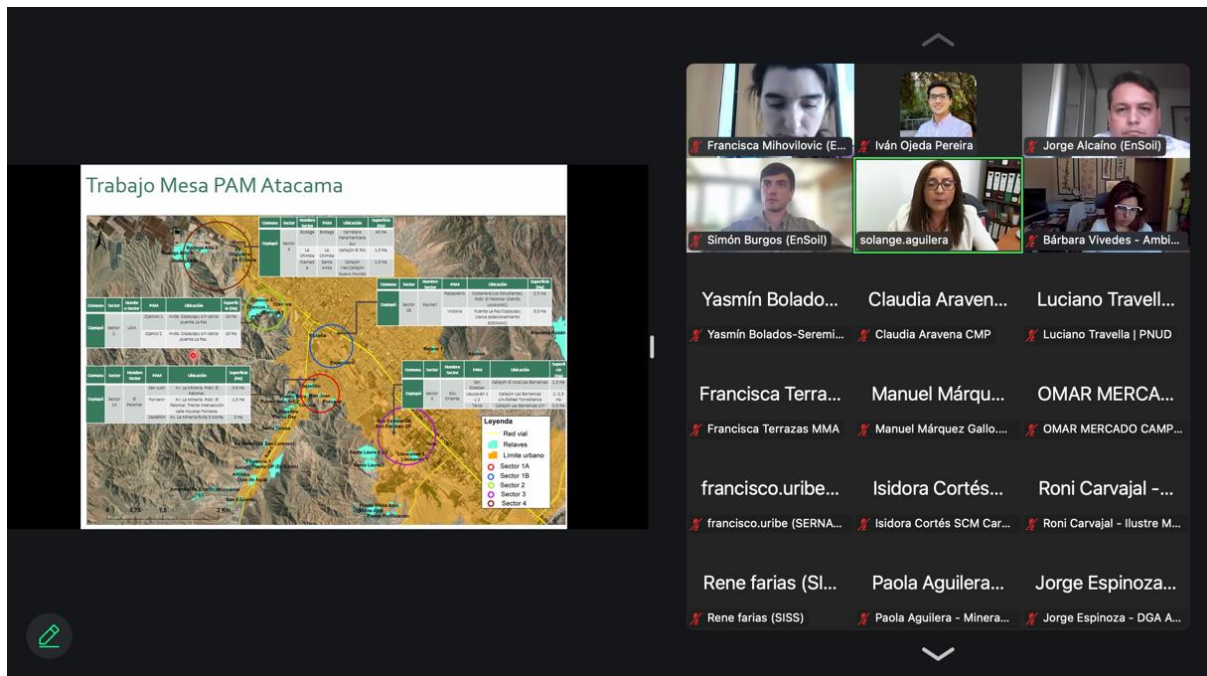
Trabajo Mesa PAM Atacama

Leyenda
Red vial
Relaves
Límite urbano
Sector 1A
Sector 1B
Sector 2
Sector 3
Sector 4

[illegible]

Francisca Mihovilovic (E...
Iván Ojeda Pereira
Jorge Alcaíno (EnSoil)
Simón Burgos (EnSoil)
solange.aguilera
Bárbara Vivedes - Ambi...
Yasmín Bolado...
Yasmín Bolados-Seremi...
Claudia Araven...
Claudia Aravena CMP
Luciano Travell...
Luciano Travella | PNUD
Francisca Terra...
Francisca Terrazas MMA
Manuel Márqu...
Manuel Márquez Gallo....
OMAR MERCA...
OMAR MERCADO CAMP...
francisco.uribe...
francisco.uribe (SERNA...
Isidora Cortés...
Isidora Cortés SCM Car...
Roni Carvajal -...
Roni Carvajal - Ilustre M...
Rene farias (SI...
Rene farias (SISS)
Paola Aguilera...
Paola Aguilera - Minera...
Jorge Espinoza...
Jorge Espinoza - DGA A...